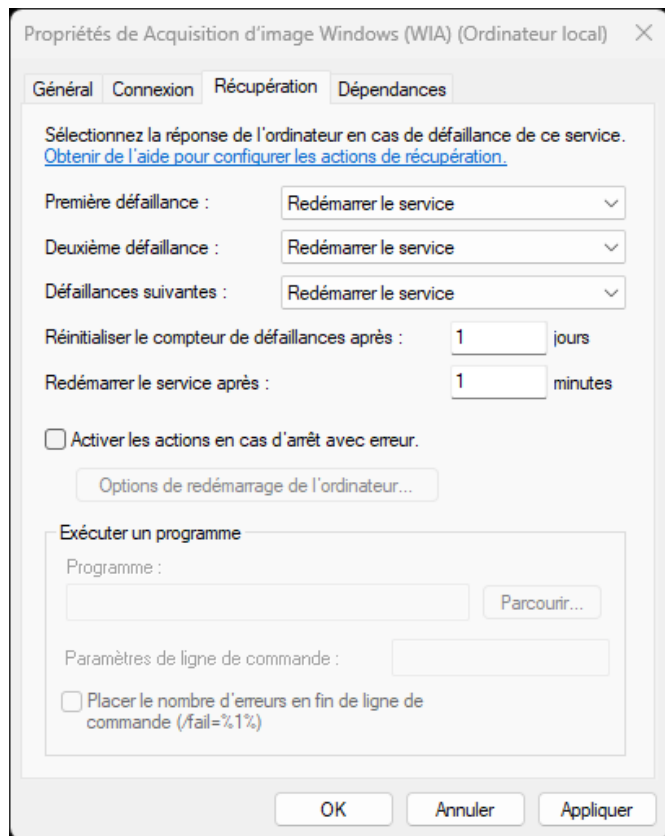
Propriétés de Acquisition d'image Windows (WIA) (Ordinateur local) ×

Général Connexion Récupération Dépendances

Sélectionnez la réponse de l'ordinateur en cas de défaillance de ce service.
Obtenir de l'aide pour configurer les actions de récupération.

Première défaillance : Redémarrer le service

Deuxième défaillance : Redémarrer le service

Défaillances suivantes : Redémarrer le service

Réinitialiser le compteur de défaillances après : 1 jours

Redémarrer le service après : 1 minutes

Activer les actions en cas d'arrêt avec erreur.

Options de redémarrage de l'ordinateur...

Exécuter un programme

Programme :

Parcourir...

Paramètres de ligne de commande :

Placer le nombre d'erreurs en fin de ligne de commande (/fail=%1%)

OK Annuler Appliquer